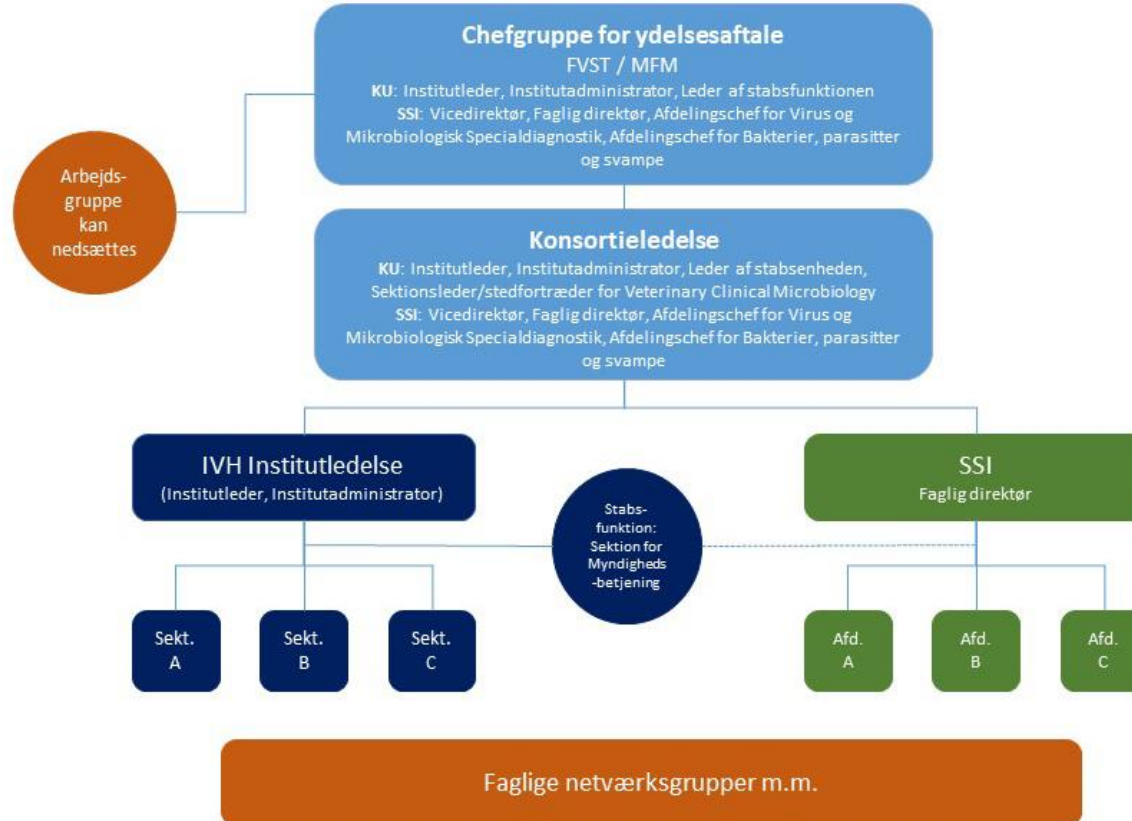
Chefgruppe for ydelsesaftale
FVST / MFM
KU: Institutleder, Institutadministrator, Leder af stabsfunktionen
SSI: Vicedirektør, Faglig direktør, Afdelingschef for Virus og Mikrobiologisk Specialdiagnostik, Afdelingschef for Bakterier, parasitter og svampe

Arbejds-gruppe kan nedsættes

Konsortieledelse
KU: Institutleder, Institutadministrator, Leder af stabsenheden, Sektionsleder/stedfortræder for Veterinary Clinical Microbiology
SSI: Vicedirektør, Faglig direktør, Afdelingschef for Virus og Mikrobiologisk Specialdiagnostik, Afdelingschef for Bakterier, parasitter og svampe

IVH Institutledelse
(Institutleder, Institutadministrator)

Stabs-funktion: Sektion for Myndigheds-betjening

SSI
Faglig direktør

Sekt. A

Sekt. B

Sekt. C

Afd. A

Afd. B

Afd. C

Faglige netværksgrupper m.m.